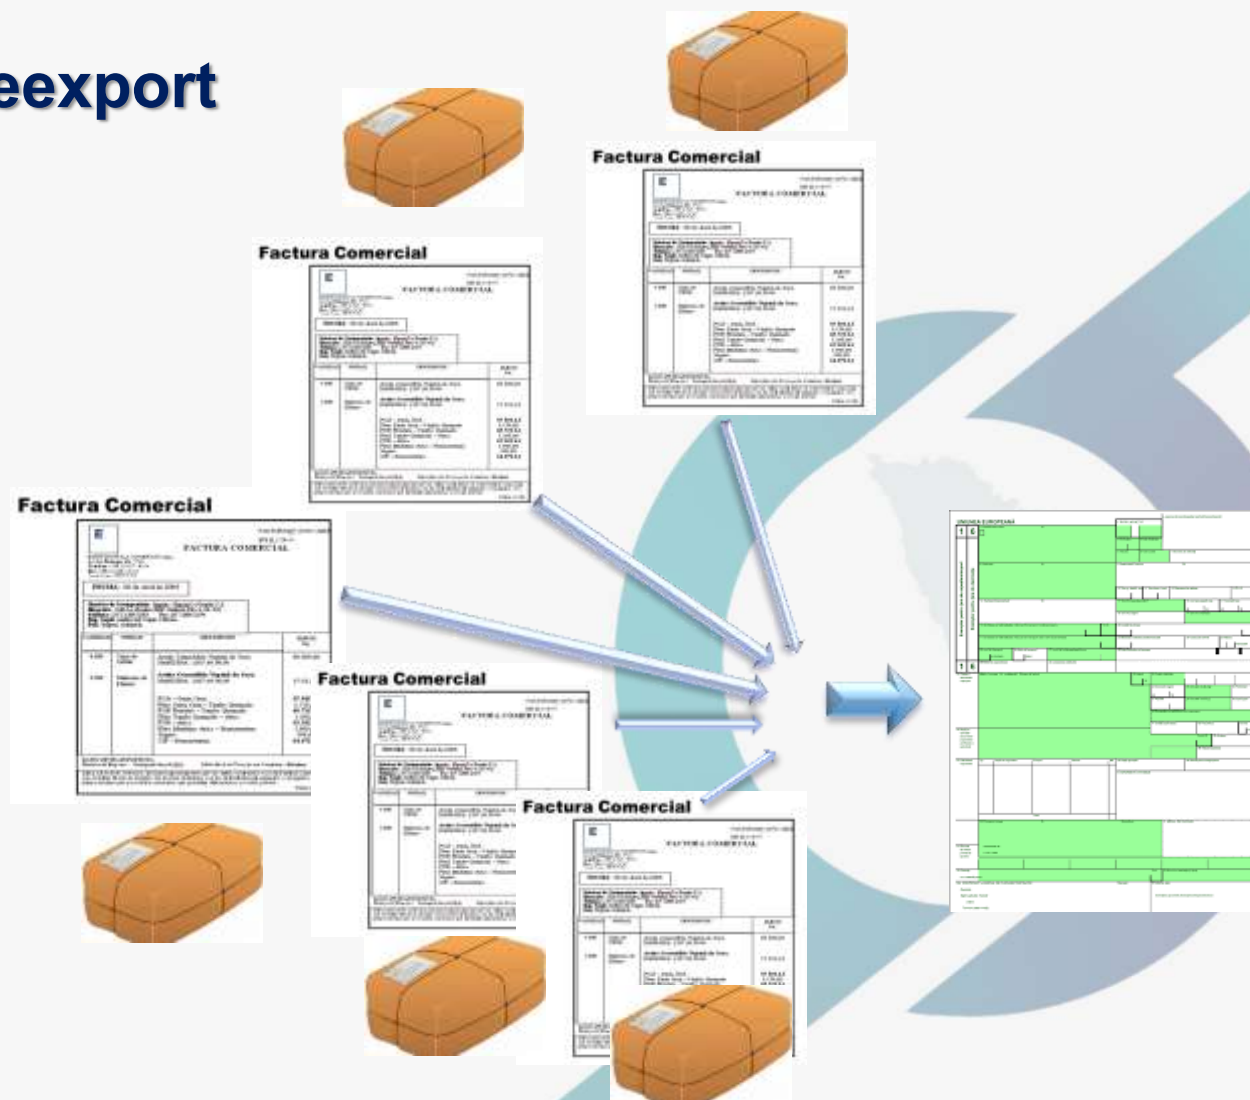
eexport

Factura Comercial

FACTURA COMERCIAL

Factura Comercial

FACTURA COMERCIAL

Factura Comercial

FACTURA COMERCIAL

Factura Comercial

FACTURA COMERCIAL

Factura Comercial

FACTURA COMERCIAL

UNIUNEA EUROPEANĂ